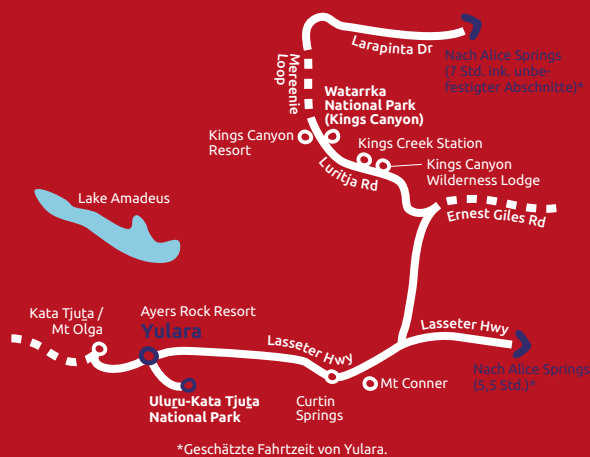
Larapinta Dr

Nach Alice Springs (7 Std. ink. unbefestigter Abschnitte)*

Mereenie Loop

Watarrka National Park (Kings Canyon)

Kings Canyon Resort

Kings Creek Station

Kings Canyon Wilderness Lodge

Luritja Rd

Ernest Giles Rd

Lake Amadeus

Kata Tjuṯa / Mt Olga

Ayers Rock Resort

Yulara

Lasseter Hwy

Lasseter Hwy

Nach Alice Springs (5,5 Std.)*

Uluṟu-Kata Tjuṯa National Park

Curtin Springs

Mt Conner

*Geschätzte Fahrtzeit von Yulara.